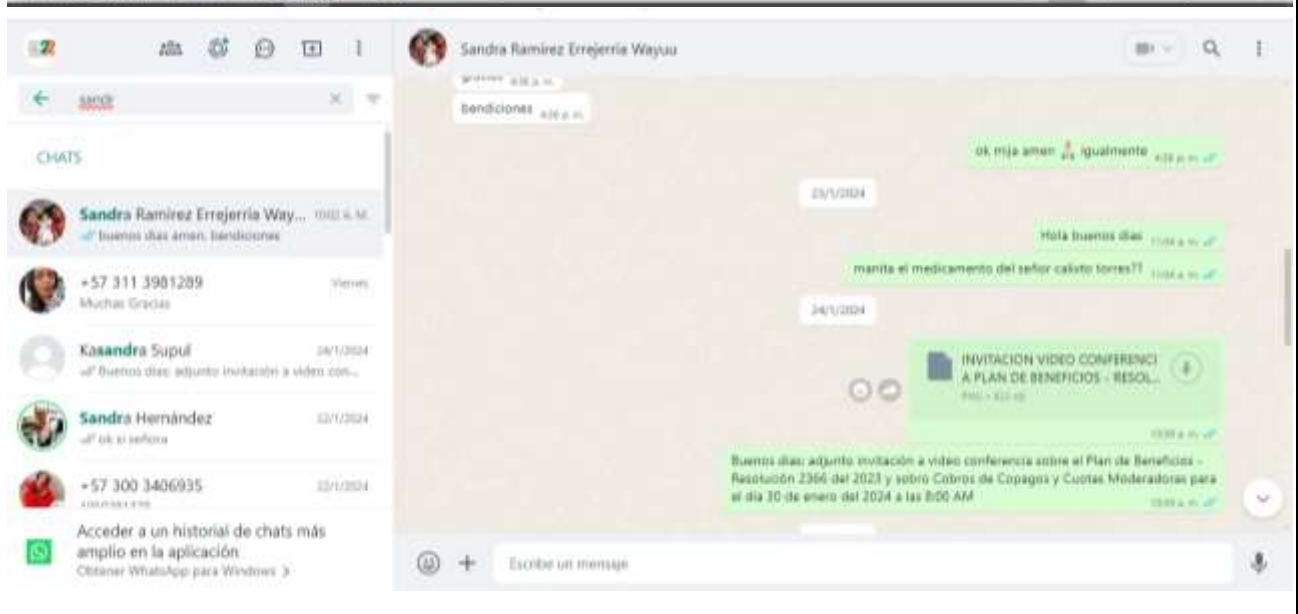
sandr

CHATS

Sandra Ramirez Errejerria Way... 10:02 a. m.
buenos dias amen. bendiciones

+57 311 3981289 Viernes
Muchas Gracias

Kasandra Supul 24/1/2024
Buenos dias: adjunto invitación a video con...

Sandra Hernández 22/1/2024
ok si señora

+57 300 3406935 22/1/2024

Acceder a un historial de chats más amplio en la aplicación
Obtener WhatsApp para Windows >

Sandra Ramirez Errejerria Wayuu

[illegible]

bendiciones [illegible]

ok mija amen igualmente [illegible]

23/1/2024

Hola buenos dias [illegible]

manita el medicamento del señor calixto torres?? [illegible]

24/1/2024

INVITACION VIDEO CONFERENCIA PLAN DE BENEFICIOS - RESOL...
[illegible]

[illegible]

Buenos dias: adjunto invitación a video conferencia sobre el Plan de Beneficios - Resolución 2366 del 2023 y sobre Cobros de Copagos y Cuotas Moderadoras para el dia 30 de enero del 2024 a las 8:00 AM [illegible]

Escribe un mensaje